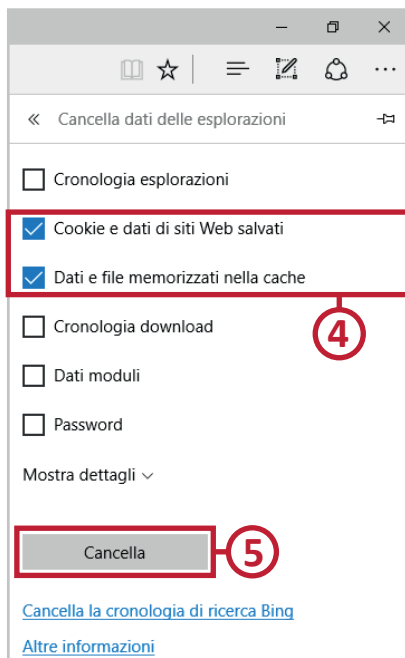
« Cancella dati delle esplorazioni

Cronologia esplorazioni

Cookie e dati di siti Web salvati

Dati e file memorizzati nella cache

4

Cronologia download

Dati moduli

Password

Mostra dettagli

Cancella

5

Cancella la cronologia di ricerca Bing

Altre informazioni